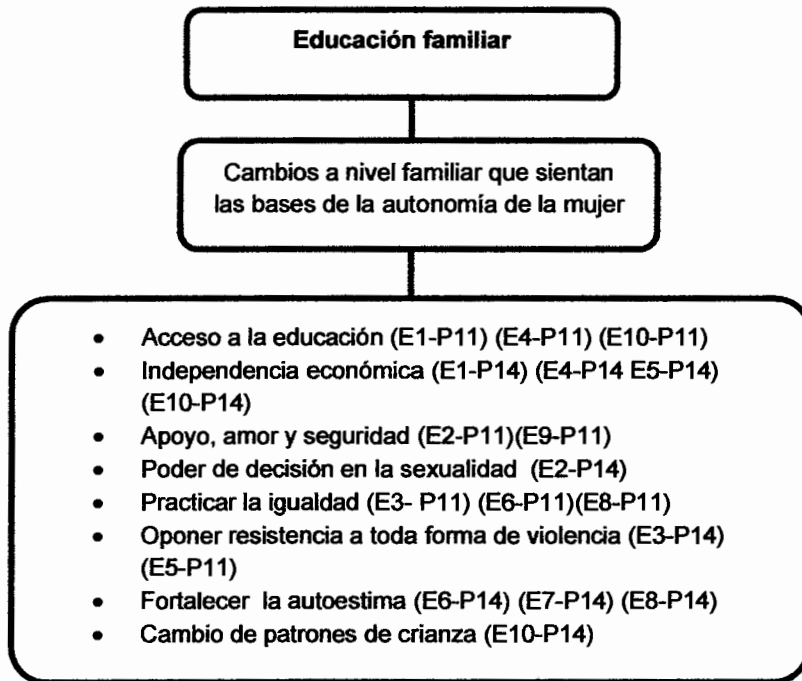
Educación familiar

Cambios a nivel familiar que sientan las bases de la autonomía de la mujer

- Acceso a la educación (E1-P11) (E4-P11) (E10-P11)
- Independencia económica (E1-P14) (E4-P14 E5-P14) (E10-P14)
- Apoyo, amor y seguridad (E2-P11)(E9-P11)
- Poder de decisión en la sexualidad (E2-P14)
- Practicar la igualdad (E3- P11) (E6-P11)(E8-P11)
- Oponer resistencia a toda forma de violencia (E3-P14) (E5-P11)
- Fortalecer la autoestima (E6-P14) (E7-P14) (E8-P14)
- Cambio de patrones de crianza (E10-P14)